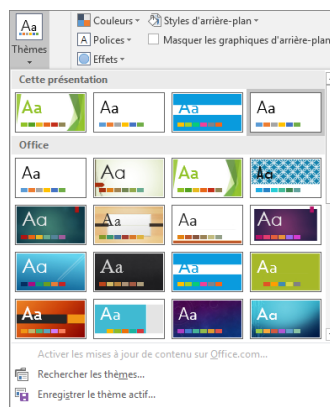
Aa
Thèmes
Couleurs
Polices
Effets
Styles d'arrière-plan
Masquer les graphiques d'arrière-plan

Cette présentation
Aa
Aa
Aa
Aa

Office
Aa
Aa
Aa
Aa
Aa
Aa
Aa
Aa
Aa
Aa
Aa
Aa
Aa
Aa
Aa
Aa

Activer les mises à jour de contenu sur Office.com...
Rechercher les thèmes...
Enregistrer le thème actif...